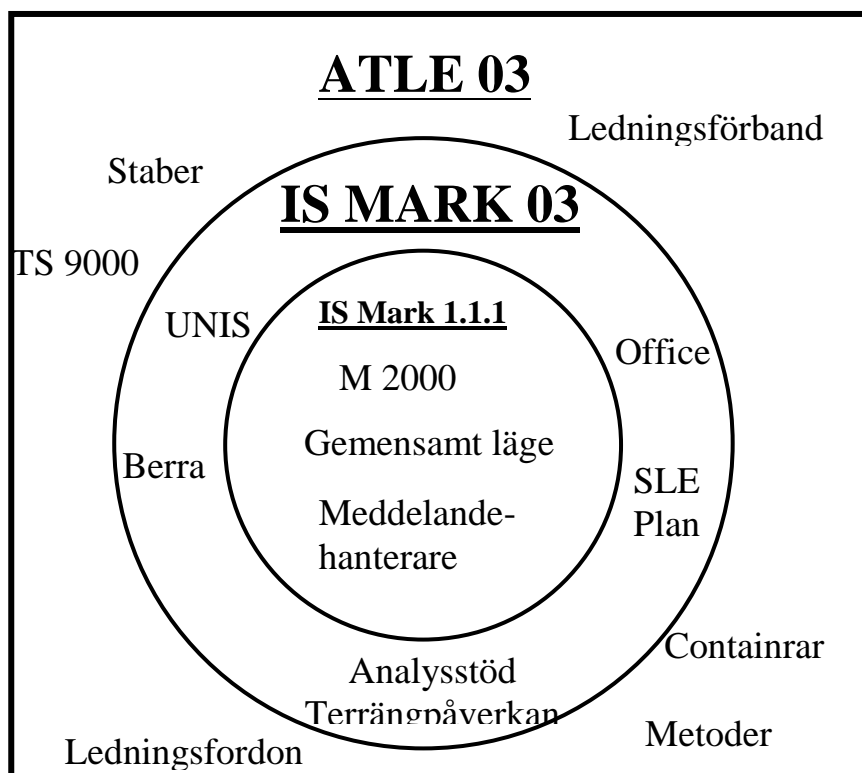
ATLE 03

Ledningsförband

Staber

IS MARK 03

TS 9000

UNIS

IS Mark 1.1.1

Office

M 2000

Gemensamt läge

Berra

SLE
Plan

Meddelandehanterare

Containrar

Analysstöd
Terrängpåverkan

Metoder

Ledningsfordon